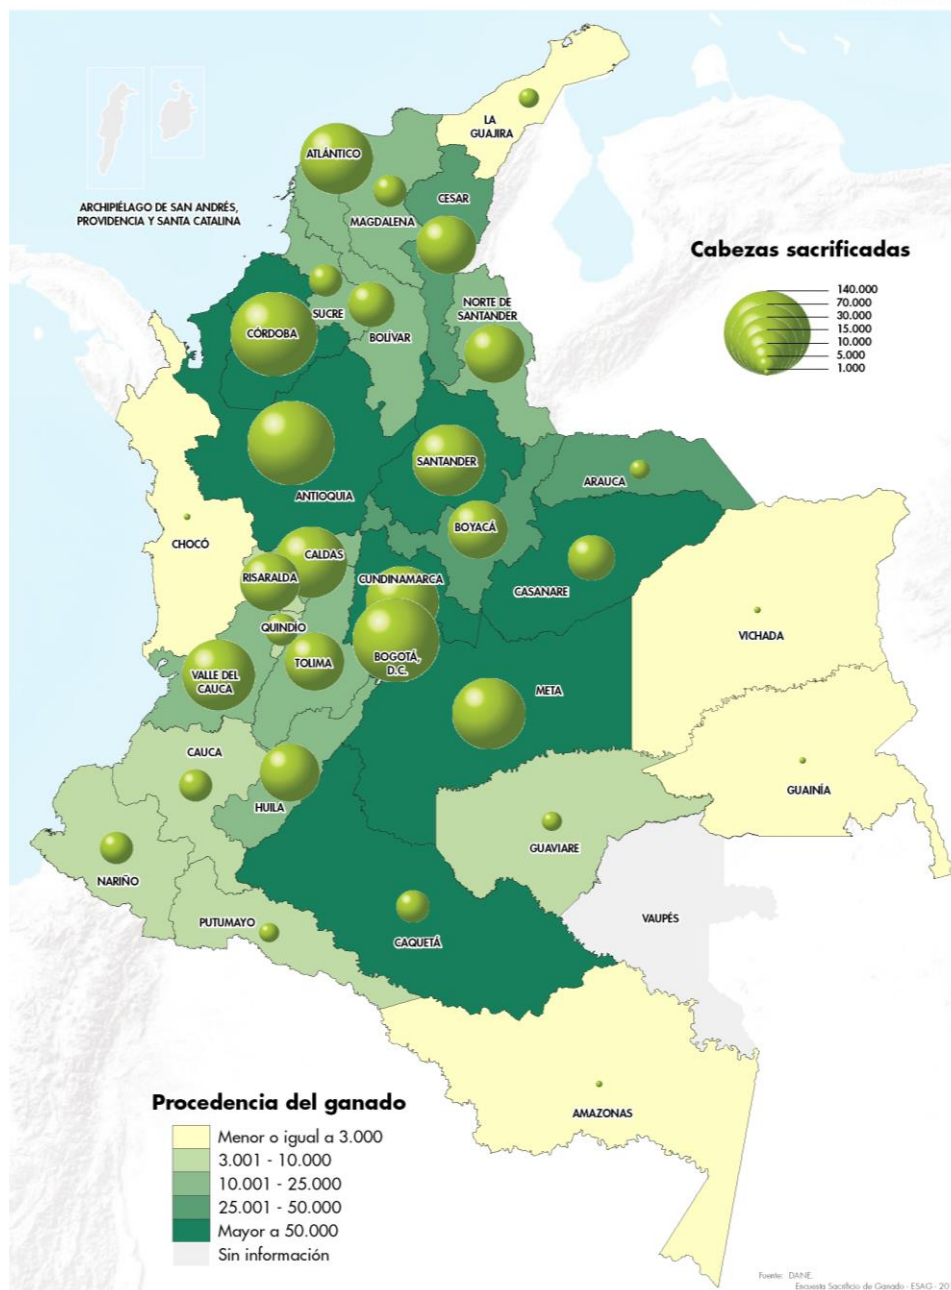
ARCHIPIÉLAGO DE SAN ANDRÉS, PROVIDENCIA Y SANTA CATALINA

LA GUAJIRA

ATLÁNTICO

MAGDALENA

CESAR

Cabezas sacrificadas

140.000
70.000
30.000
15.000
10.000
5.000
1.000

SUCRE

BOLÍVAR

NORTE DE SANTANDER

CÓRDOBA

ANTIOQUIA

SANTANDER

ARAUCA

CHOCÓ

BOYACÁ

CALDAS

RISARALDA

CUNDINAMARCA

CASANARE

QUINDÍO

VICHADA

TOLIMA

BOGOTÁ, D.C.

VALLE DEL CAUCA

META

CAUCA

HUILA

GUAINÍA

GUAVIARE

NARIÑO

PUTUMAYO

CAQUETÁ

VAUPÉS

AMAZONAS

Procedencia del ganado

Menor o igual a 3.000
3.001 - 10.000
10.001 - 25.000
25.001 - 50.000
Mayor a 50.000
Sin información

Fuente: DANE.
Encuesta Sacrificio de Ganado - ESAG - 20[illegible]